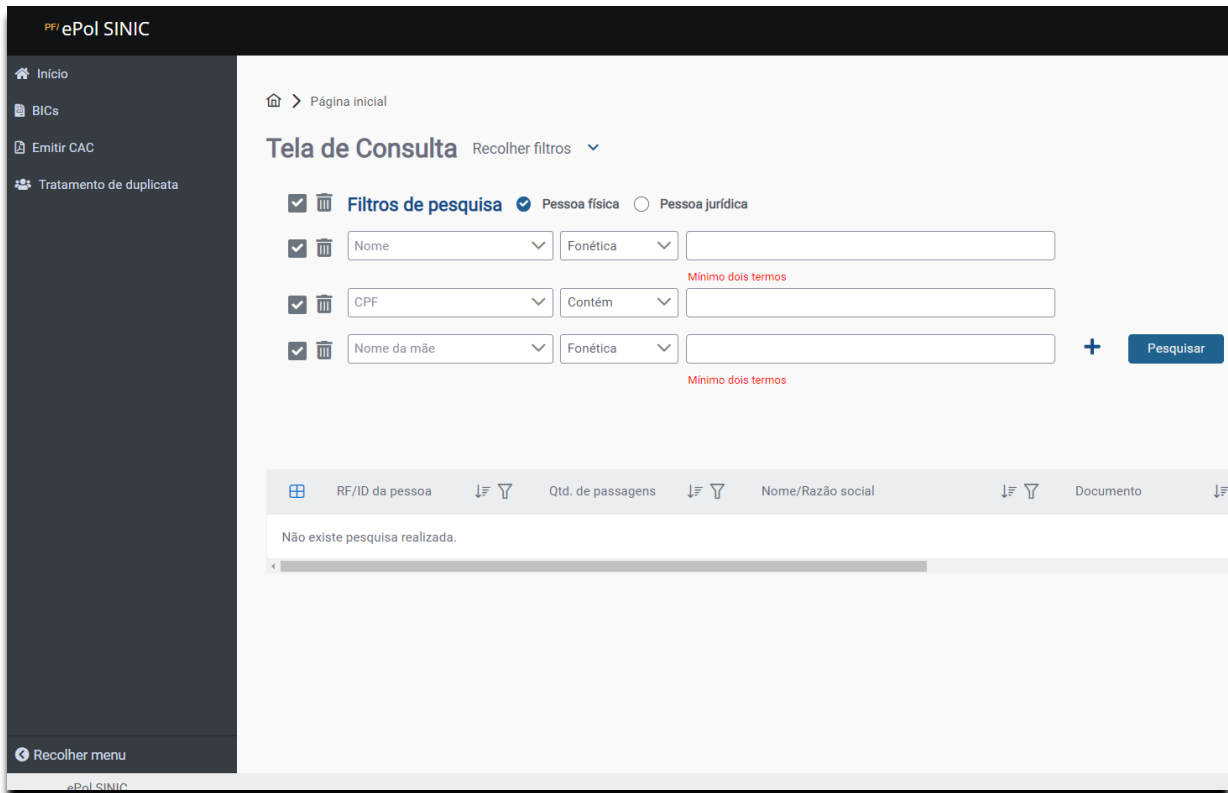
PF/ ePol SINIC

Início
BICs
Emitir CAC
Tratamento de duplicata

Página inicial

Tela de Consulta Recolher filtros

Filtros de pesquisa Pessoa física Pessoa jurídica

Nome Fonética
Mínimo dois termos
CPF Contém
Nome da mãe Fonética
Mínimo dois termos
Pesquisar

| RF/ID da pessoa | Qtd. de passagens | Nome/Razão social | Documento |
|---|---|---|---|
| Não existe pesquisa realizada. | | | |

Recolher menu
ePol SINIC